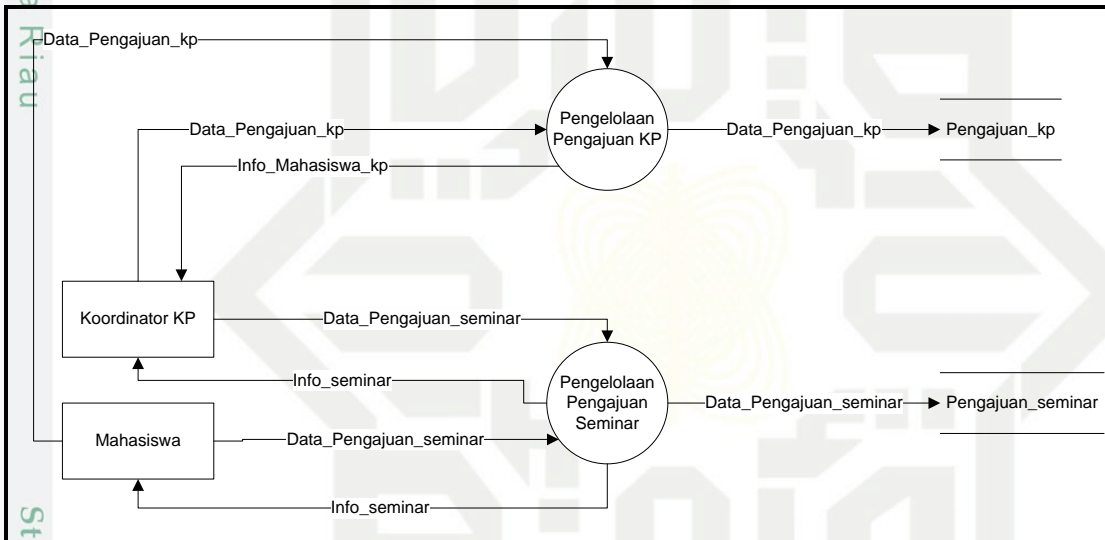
Riau

Data_Pengajuan_kp

Data_Pengajuan_kp

Info_Mahasiswa_kp

Pengelolaan Pengajuan KP

Data_Pengajuan_kp

Pengajuan_kp

Koordinator KP

Data_Pengajuan_seminar

Info_seminar

Pengelolaan Pengajuan Seminar

Data_Pengajuan_seminar

Pengajuan_seminar

Mahasiswa

Data_Pengajuan_seminar

Info_seminar

St